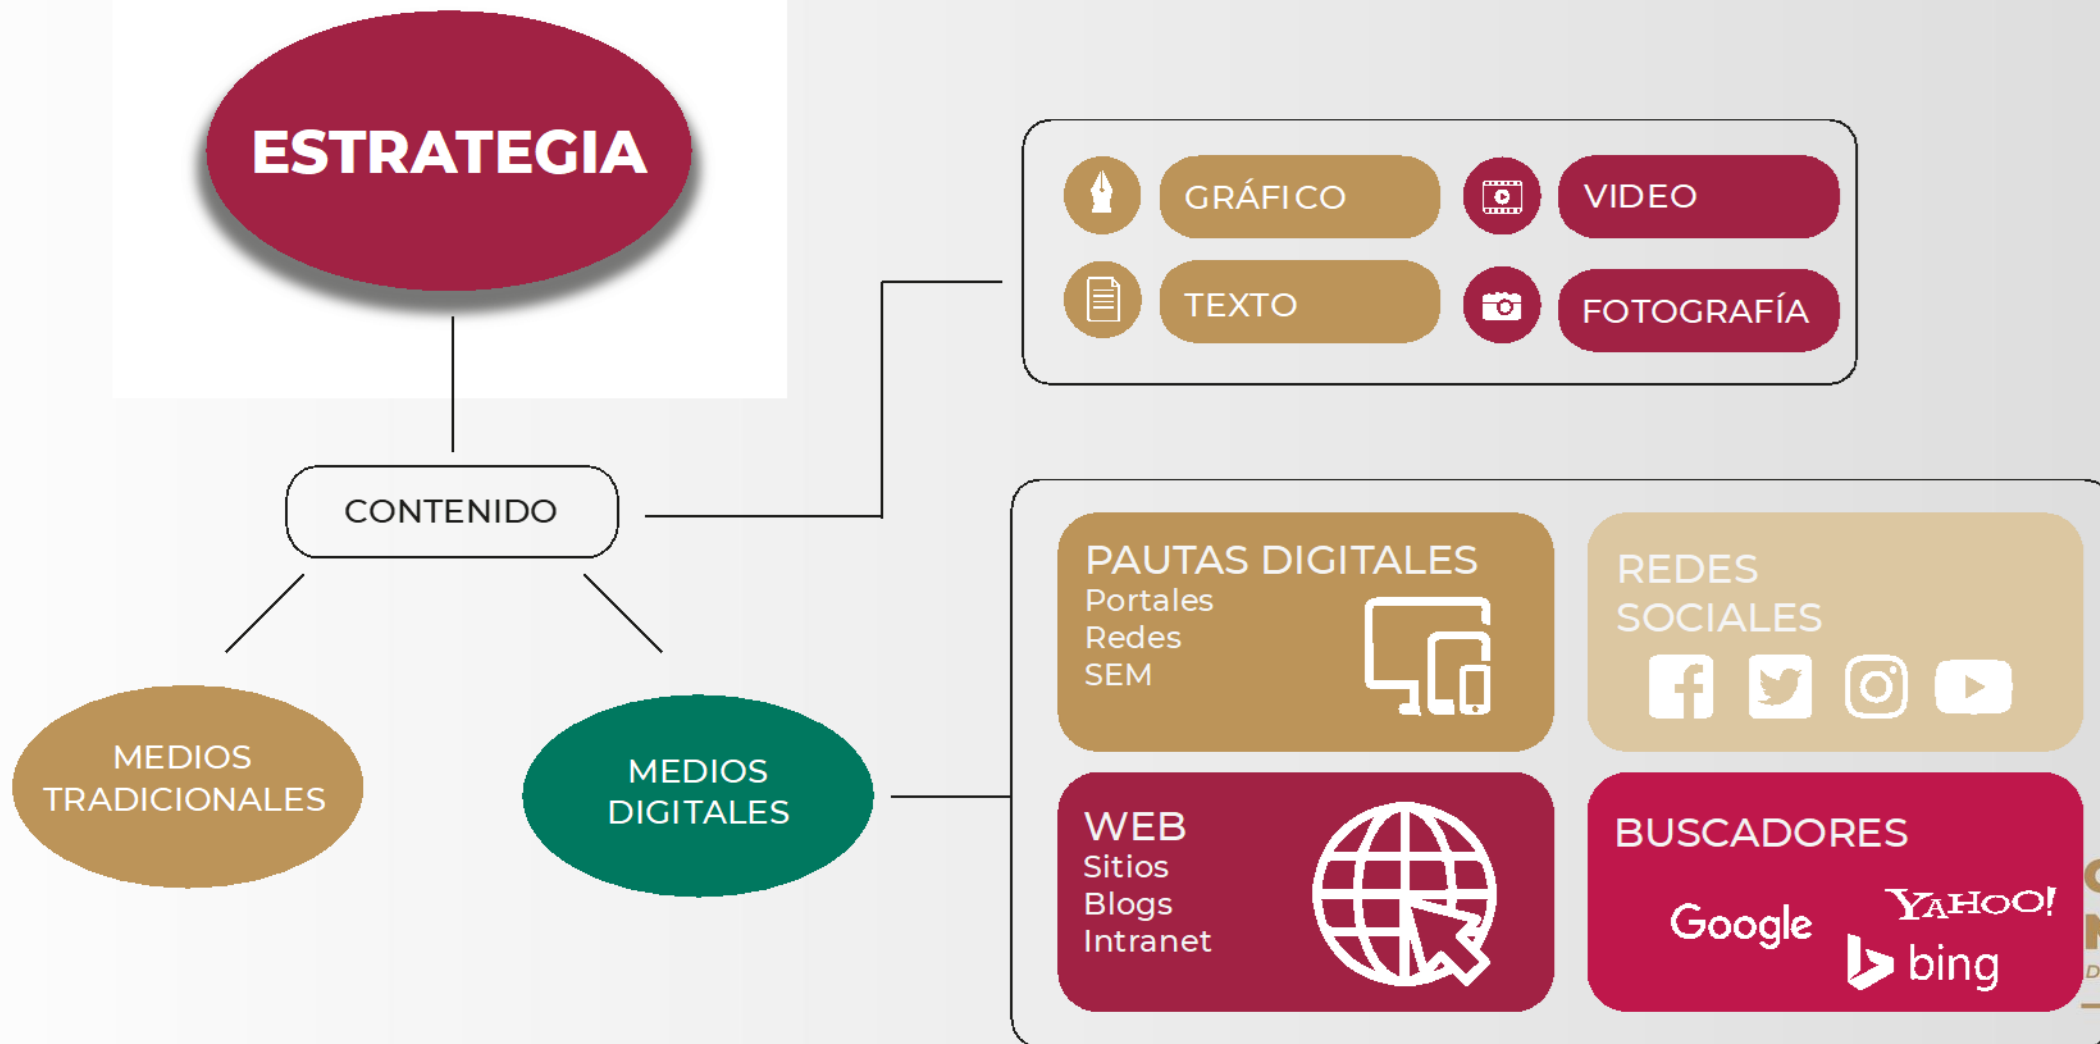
ESTRATEGIA

CONTENIDO

GRÁFICO

VIDEO

TEXTO

FOTOGRAFÍA

MEDIOS TRADICIONALES

MEDIOS DIGITALES

PAUTAS DIGITALES
Portales
Redes
SEM

REDES SOCIALES

WEB
Sitios
Blogs
Intranet

BUSCADORES

Google

YAHOO!

bing